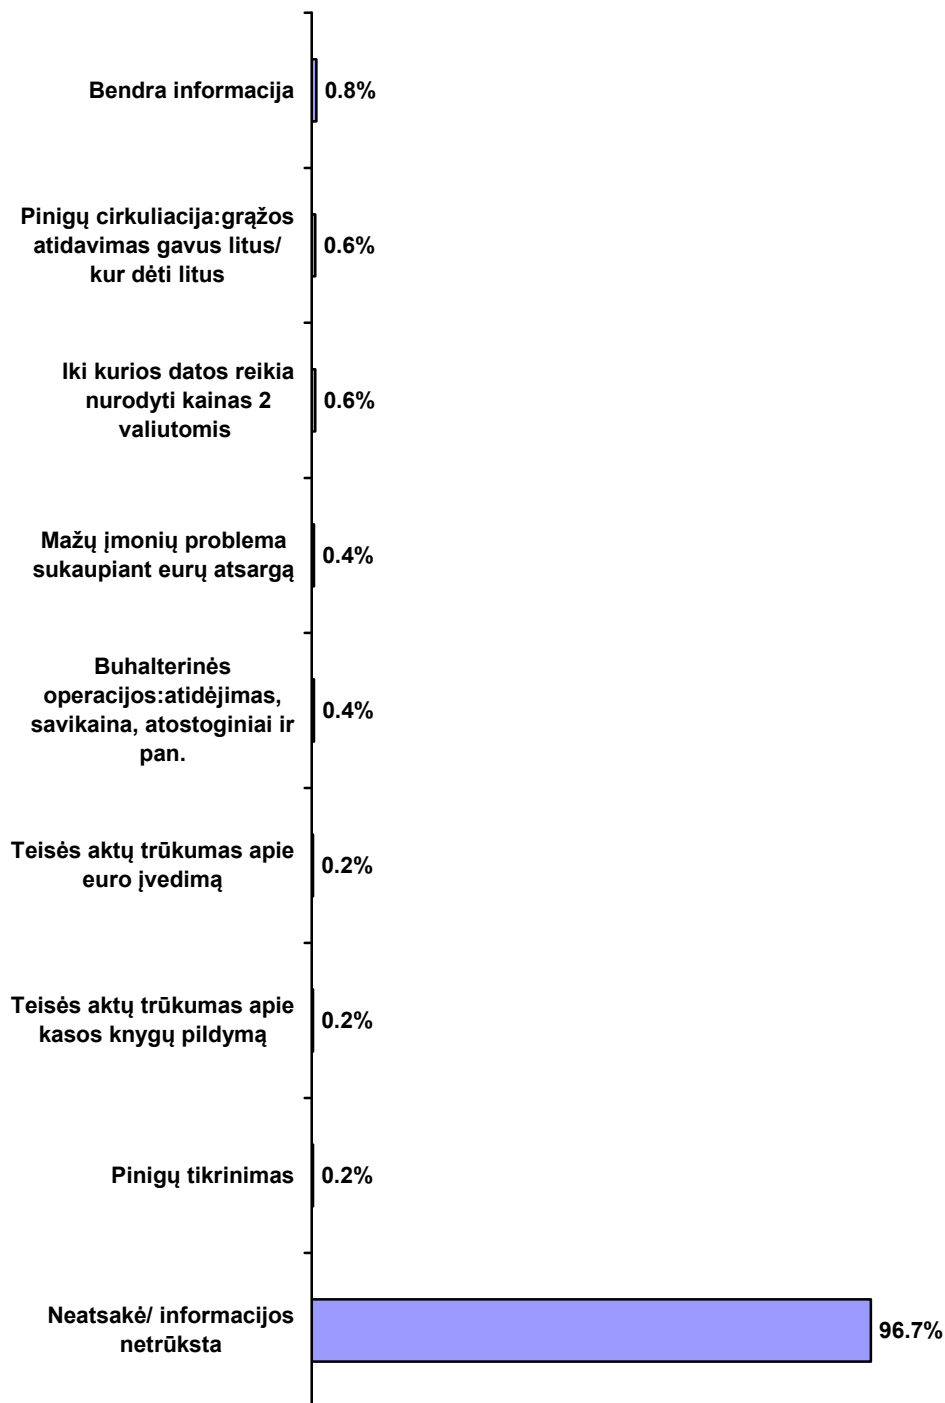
Bendra informacija 0.8%

Pinigų cirkuliacija:grąžos atidavimas gavus litus/ kur dėti litus 0.6%

Iki kurios datos reikia nurodyti kainas 2 valiutomis 0.6%

Mažų įmonių problema sukaupiant eurų atsargą 0.4%

Buhalterinės operacijos:atidėjimas, savikaina, atostoginiai ir pan. 0.4%

Teisės aktų trūkumas apie euro įvedimą 0.2%

Teisės aktų trūkumas apie kasos knygų pildymą 0.2%

Pinigų tikrinimas 0.2%

Neatsakė/ informacijos netrūksta 96.7%